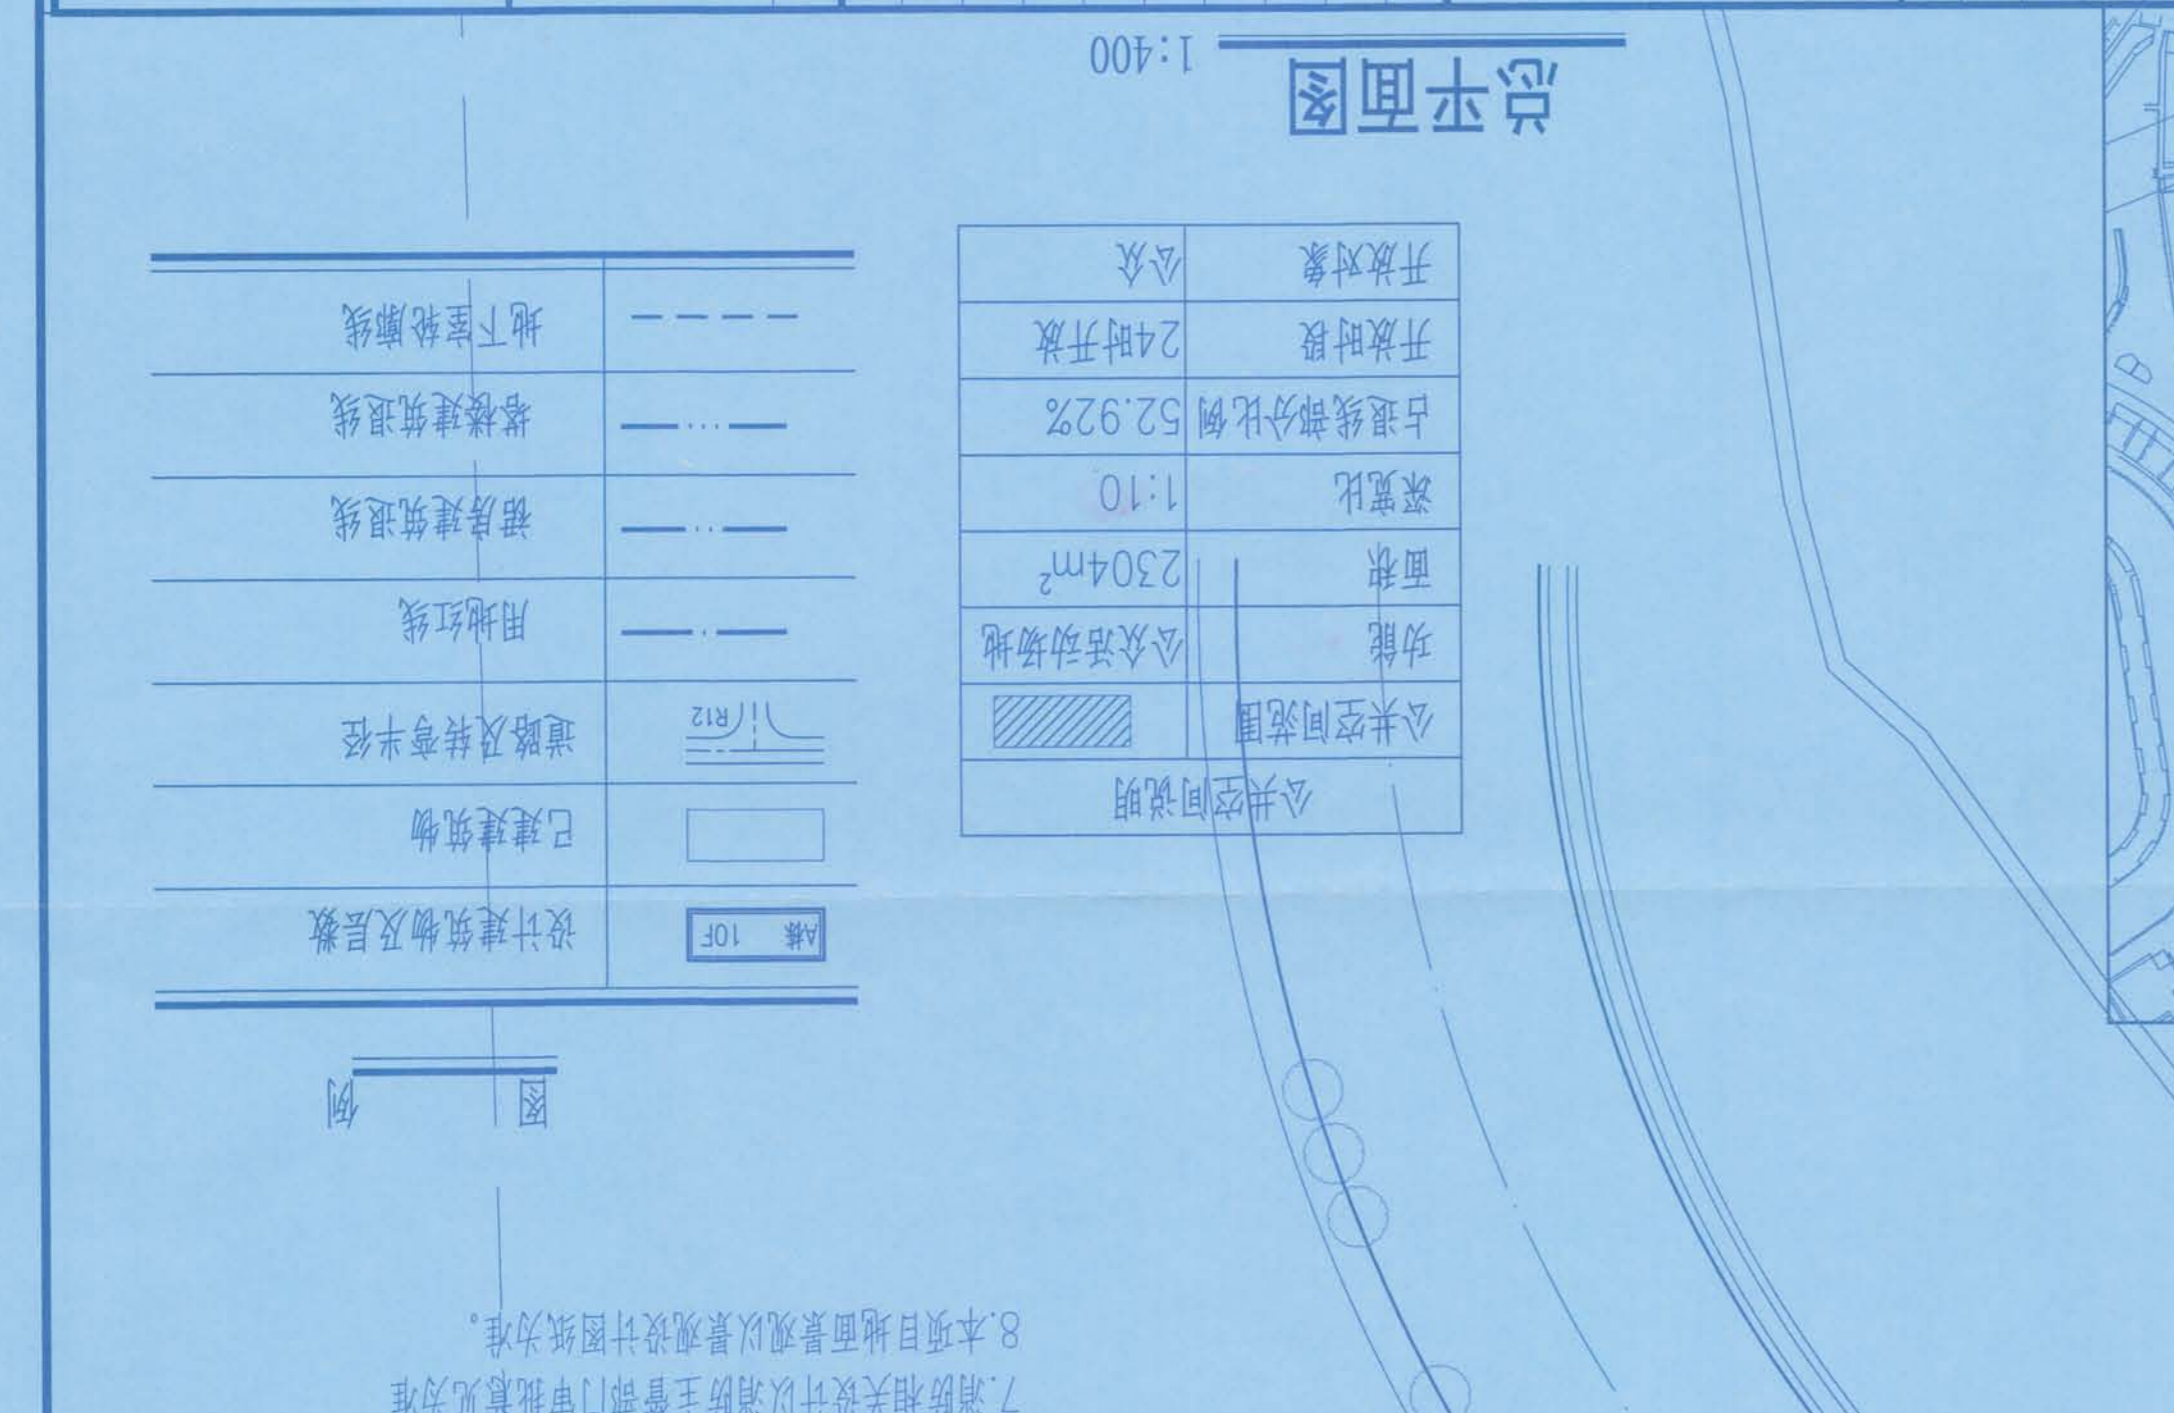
总平面图 1:400

| 公共空间说明 | |
|---|---|
| 公共空间范围 | |
| 功能 | 公众活动场地 |
| 面积 | 2304m$^2$ |
| 深宽比 | 1:10 |
| 占退线部分比例 | 52.92% |
| 开放时段 | 24时开放 |
| 开放对象 | 公众 |

图例

| | |
|---|---|
| A栋 10F | 设计建筑物及层数 |
| | 已建建筑物 |
| R12 | 道路及转弯半径 |
| | 用地红线 |
| | 裙房建筑退线 |
| | 塔楼建筑退线 |
| | 地下室轮廓线 |

7.消防相关设计以消防主管部门审批意见为准
8.本项目地面景观以景观设计图纸为准。